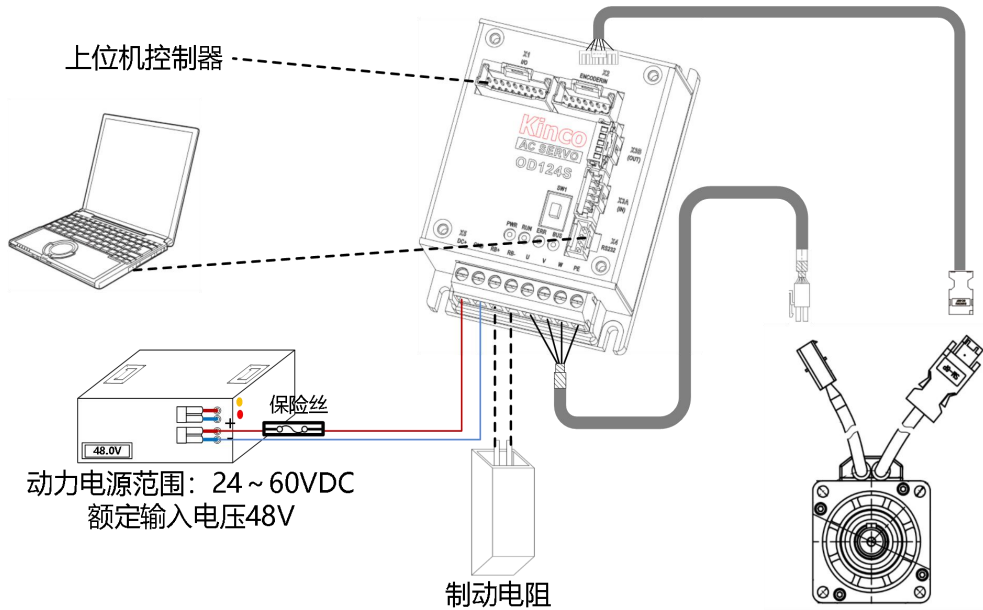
上位机控制器

X1 I/O

X2 ENCODERIN

Kinco

AC SERVO

OD124S

X3B (OUT)

SW1

X3A (IN)

X5

DC+

RB+

RB-

PWR

RUN

ERR

BUS

U

V

W

PE

X4 RS232

+

-

48.0V

保险丝

动力电源范围：24 ~ 60VDC
额定输入电压48V

制动电阻